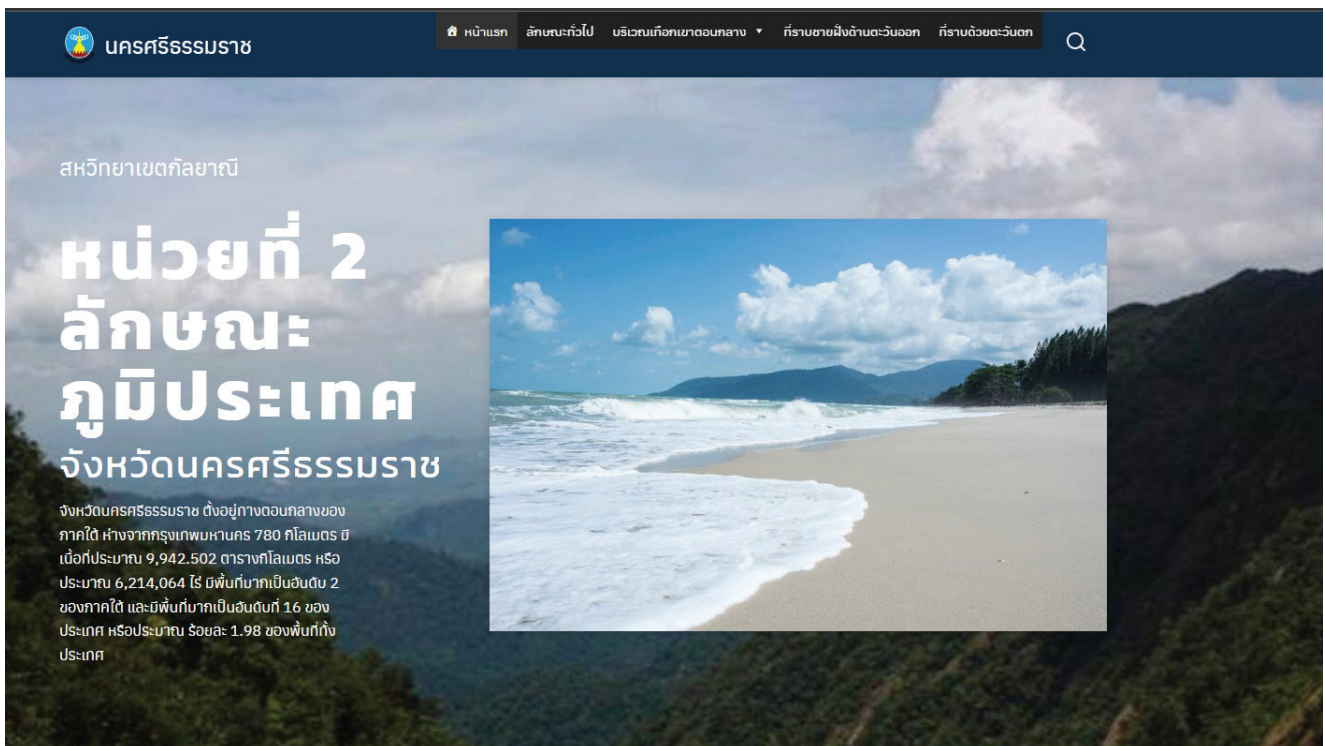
นครศรีธรรมราช

หน้าแรก ลักษณะทั่วไป บริเวณเทือกเขาตอนกลาง ที่ราบชายฝั่งด้านตะวันออก ที่ราบด้วยตะวันตก

สหวิทยาเขตกัลยาณี

หน่วยที่ 2 ลักษณะภูมิประเทศ

จังหวัดนครศรีธรรมราช

จังหวัดนครศรีธรรมราช ตั้งอยู่กางตอนกลางของภาคใต้ ห่างจากกรุงเทพมหานคร 780 กิโลเมตร มีเนื้อที่ประมาณ 9,942.502 ตารางกิโลเมตร หรือประมาณ 6,214,064 ไร่ มีพื้นที่มากเป็นอันดับ 2 ของภาคใต้ และมีพื้นที่มากเป็นอันดับที่ 16 ของประเทศ หรือประมาณ ร้อยละ 1.98 ของพื้นที่ทั้งประเทศ